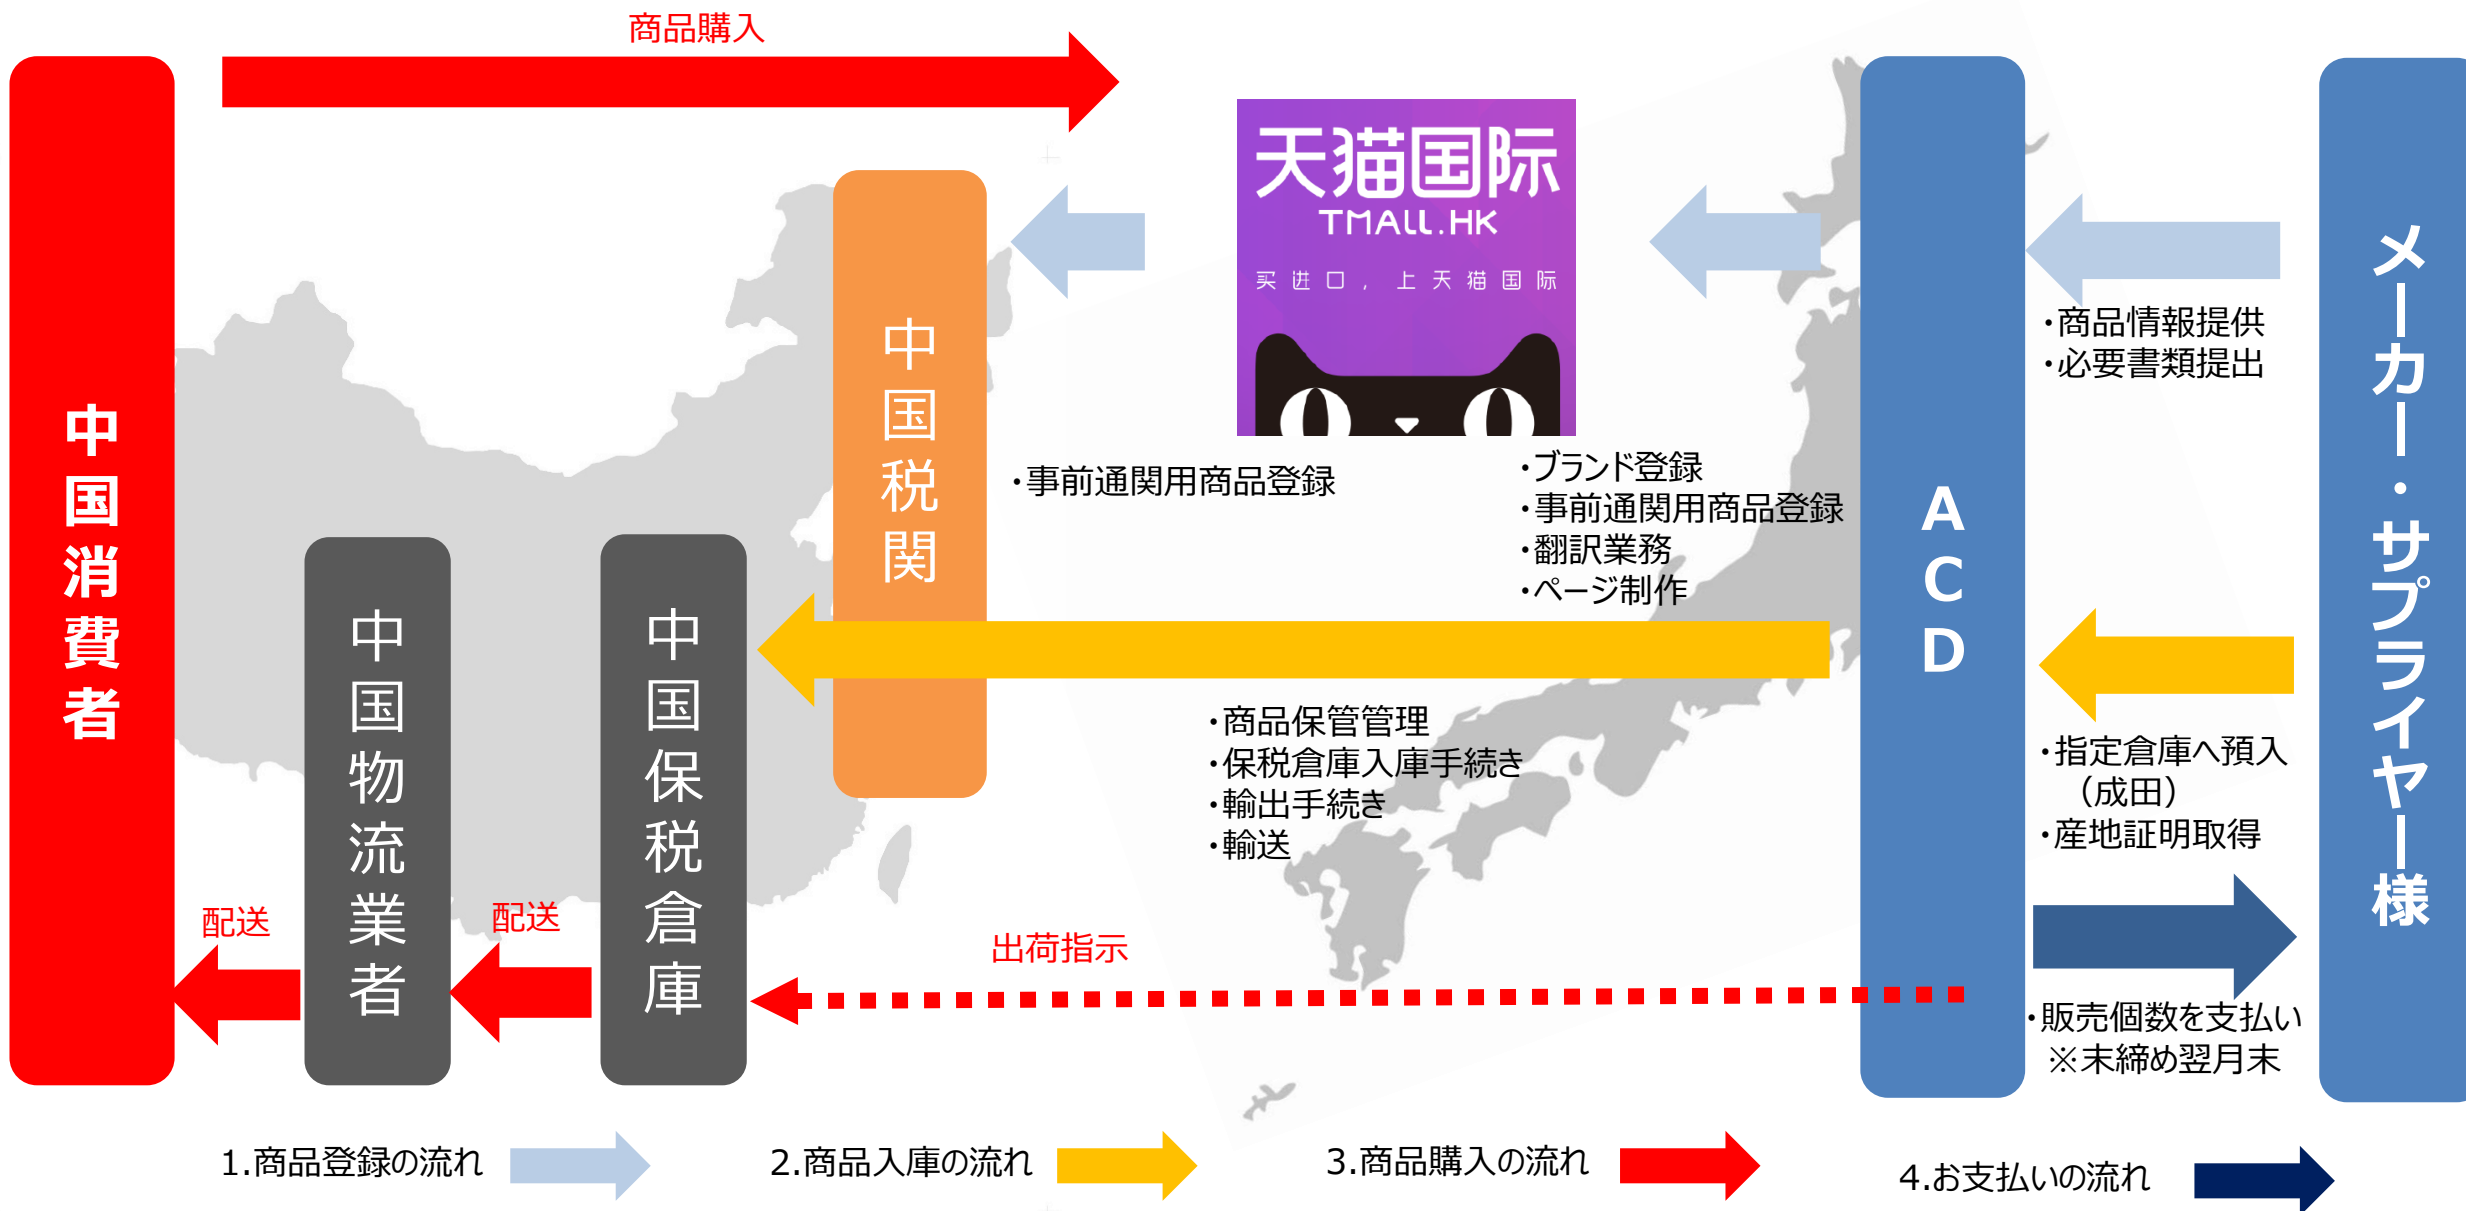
商品購入

中国消費者

中国税関

天猫国际
TMALL.HK
买进口，上天猫国际

ACD

メーカー・サプライヤー様

・商品情報提供
・必要書類提出

・事前通関用商品登録

・ブランド登録
・事前通関用商品登録
・翻訳業務
・ページ制作

中国物流業者

中国保税倉庫

・商品保管管理
・保税倉庫入庫手続き
・輸出手続き
・輸送

・指定倉庫へ預入
（成田）
・産地証明取得

配送

配送

出荷指示

・販売個数を支払い
※末締め翌月末

1.商品登録の流れ

2.商品入庫の流れ

3.商品購入の流れ

4.お支払いの流れ